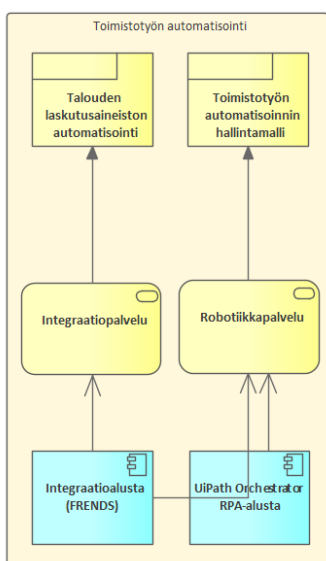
Toimistotyön automatisointi

Talouden laskutusaineiston automatisointi

Toimistotyön automatisoinnin hallintamalli

Integraatiopalvelu

Robotiikkapalvelu

Integraatioalusta (FRENDS)

UiPath Orchestrator RPA-alusta